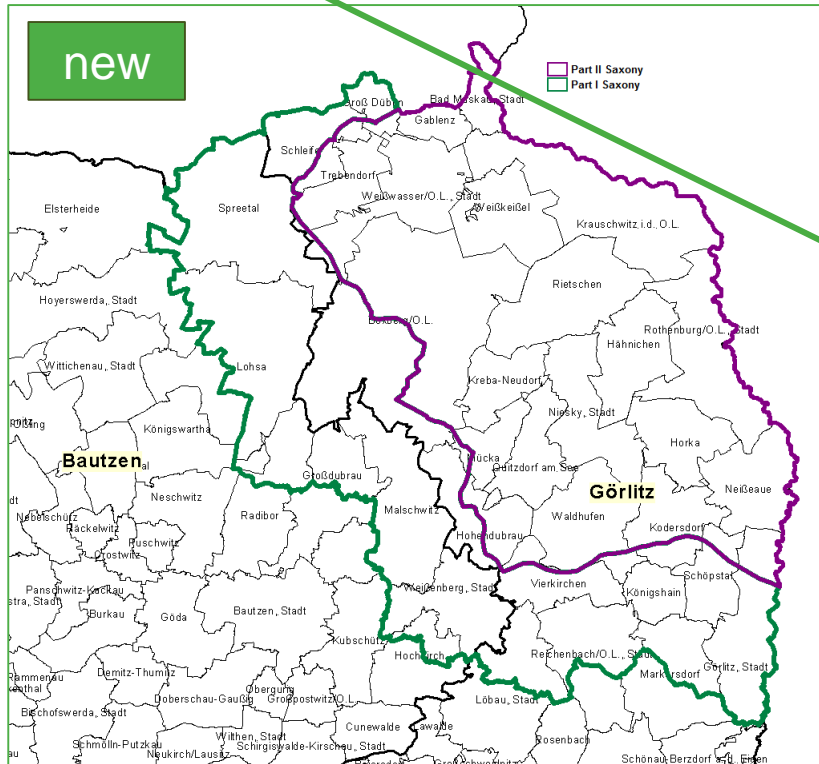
new

Part II Saxony
Part I Saxony

Groß Düben
Bad Muskau, Stadt
Gablenz
Schleife
Trebendorf
Weißwasser/O.L., Stadt
Weißkeißel
Elsterheide
Spreetal
Krauschwitz i.d. O.L.
Rietschen
Hoyerswerda, Stadt
Boxberg/O.L.
Rothenburg/O.L., Stadt
Hähnichen
Wittichenau, Stadt
Lohsa
Kreba-Neudorf
Niesky, Stadt
Horka
Königswartha
Bautzen
Mücka
Quitzdorf am See
Görlitz
Großdubrau
Neißeaue
Neschwitz
Malschwitz
Waldhufen
Radibor
Kodersdorf
Nebelschütz
Räckelwitz
Puschwitz
Hohendubrau
Crostwitz
Vierkirchen
Schöpstal
Panschwitz-Kuckau
Weißenberg, Stadt
Königshain
Burkau
Göda
Bautzen, Stadt
Kubschütz
Reichenbach/O.L., Stadt
Hochkirch
Görlitz, Stadt
Rammenau
Demitz-Thumitz
Markersdorf
Obergurig
Doberschau-Gaußig
Großpostwitz/O.L.
Löbau, Stadt
Bischofswerda, Stadt
Cunewalde
Wilthen, Stadt
Schmölln-Putzkau
Schirgiswalde-Kirschau, Stadt
Neukirch/Lausitz
Rosenbach
Schönau-Berzdorf a.d. Eigen